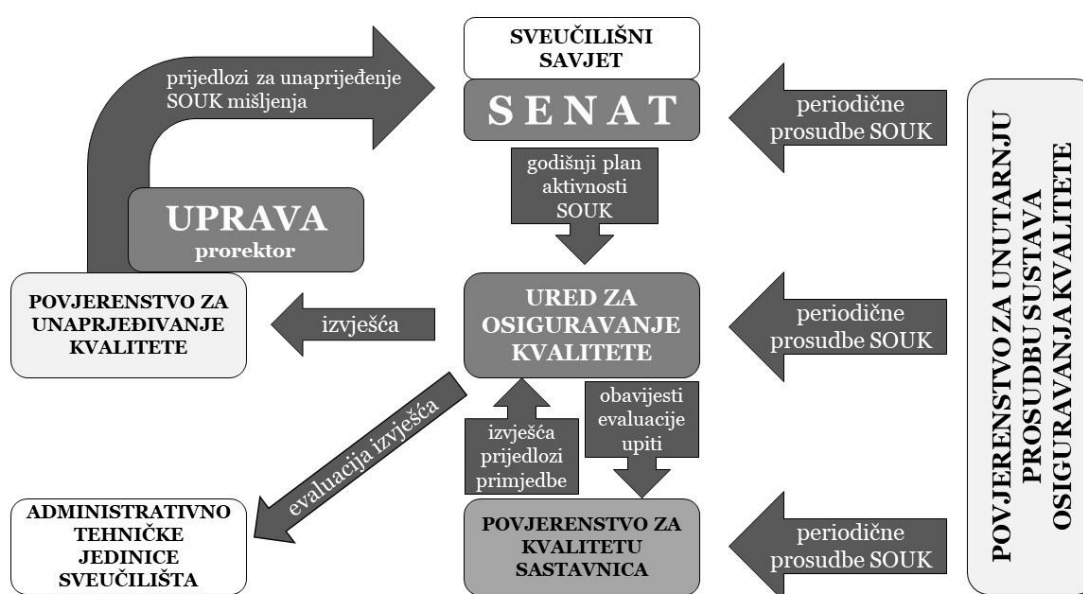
SVEUČILIŠNI SAVJET

prijedlozi za unaprijeđenje SOUK mišljenja

SENAT

periodične prosudbe SOUK

godišnji plan aktivnosti SOUK

UPRAVA
prorektor

POVJERENSTVO ZA UNAPRJEĐIVANJE KVALITETE

izvješća

URED ZA OSIGURAVANJE KVALITETE

periodične prosudbe SOUK

obavijesti evaluacije upiti

izvješća prijedlozi primjedbe

evaluacija izvješća

ADMINISTRATIVNO TEHNIČKE JEDINICE SVEUČILIŠTA

POVJERENSTVO ZA KVALITETU SASTAVNICA

periodične prosudbe SOUK

POVJERENSTVO ZA UNUTARNJU PROSUDBU SUSTAVA OSIGURAVANJA KVALITETE